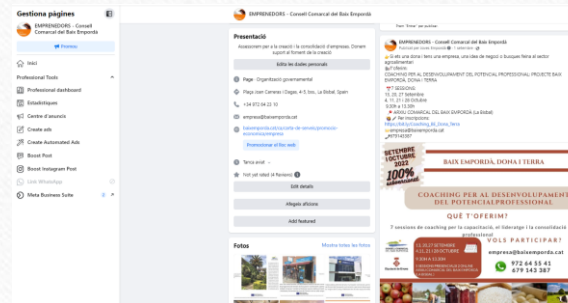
Gestiona pàgines

EMPRENEDORS - Consell Comarcal del Baix Empordà

Promou

Inici

Professional Tools

Professional dashboard

Estadístiques

Centre d'anuncis

Create ads

Create Automated Ads

Boost Post

Boost Instagram Post

Link WhatsApp

Meta Business Suite

EMPRENEDORS - Consell Comarcal del Baix Empordà

Presentació

Assessorem per a la creació i la consolidació d'empreses. Donem suport al foment de la creació

Edita les dades personals

Page · Organització governamental

Plaça Joan Carreras i Dagas, 4 i 5, baix, La Bisbal, Spain

+34 972 64 23 10

empresa@baixemporda.cat

baixemporda.cat/consells-de-serveis/promocio-economica/empresa

Promocionar el lloc web

Tarifa preu · ·

Not yet rated (4 Reviews)

Edit details

Afegeix aficions

Add featured

Fotos

Mostra totes les fotos

EMPRENEDORS - Consell Comarcal del Baix Empordà

Ets una dona i tens una empresa, una idea de negoci o busques feina al sector agroalimentari?

T'OFERIM:

COACHING PER AL DESENVOLUPAMENT DEL POTENCIAL PROFESSIONAL PROJECTE BAIX EMPORDÀ, DONA I TERRA

7 SESSIONS:
10, 20, 27 setembre
4, 11, 21 i 28 OCTUBRE
9:30h a 13:30h
ARXIU COMARCAL DEL BAIX EMPORDÀ (La Bisbal)
Per inscripcions:
https://bit.ly/Coaching_BE_Dona_Terra
empresa@baixemporda.cat
679143387

SETEMBRE I OCTUBRE 2022

100%

BAIX EMPORDÀ, DONA I TERRA

COACHING PER AL DESENVOLUPAMENT DEL POTENCIAL PROFESSIONAL

QUÈ T'OFERIM?

7 sessions de coaching per la capacitació, el lideratge i la consolidació professional

VOLS PARTICIPAR?

972 64 55 41

empresa@baixemporda.cat

679 14 33 87